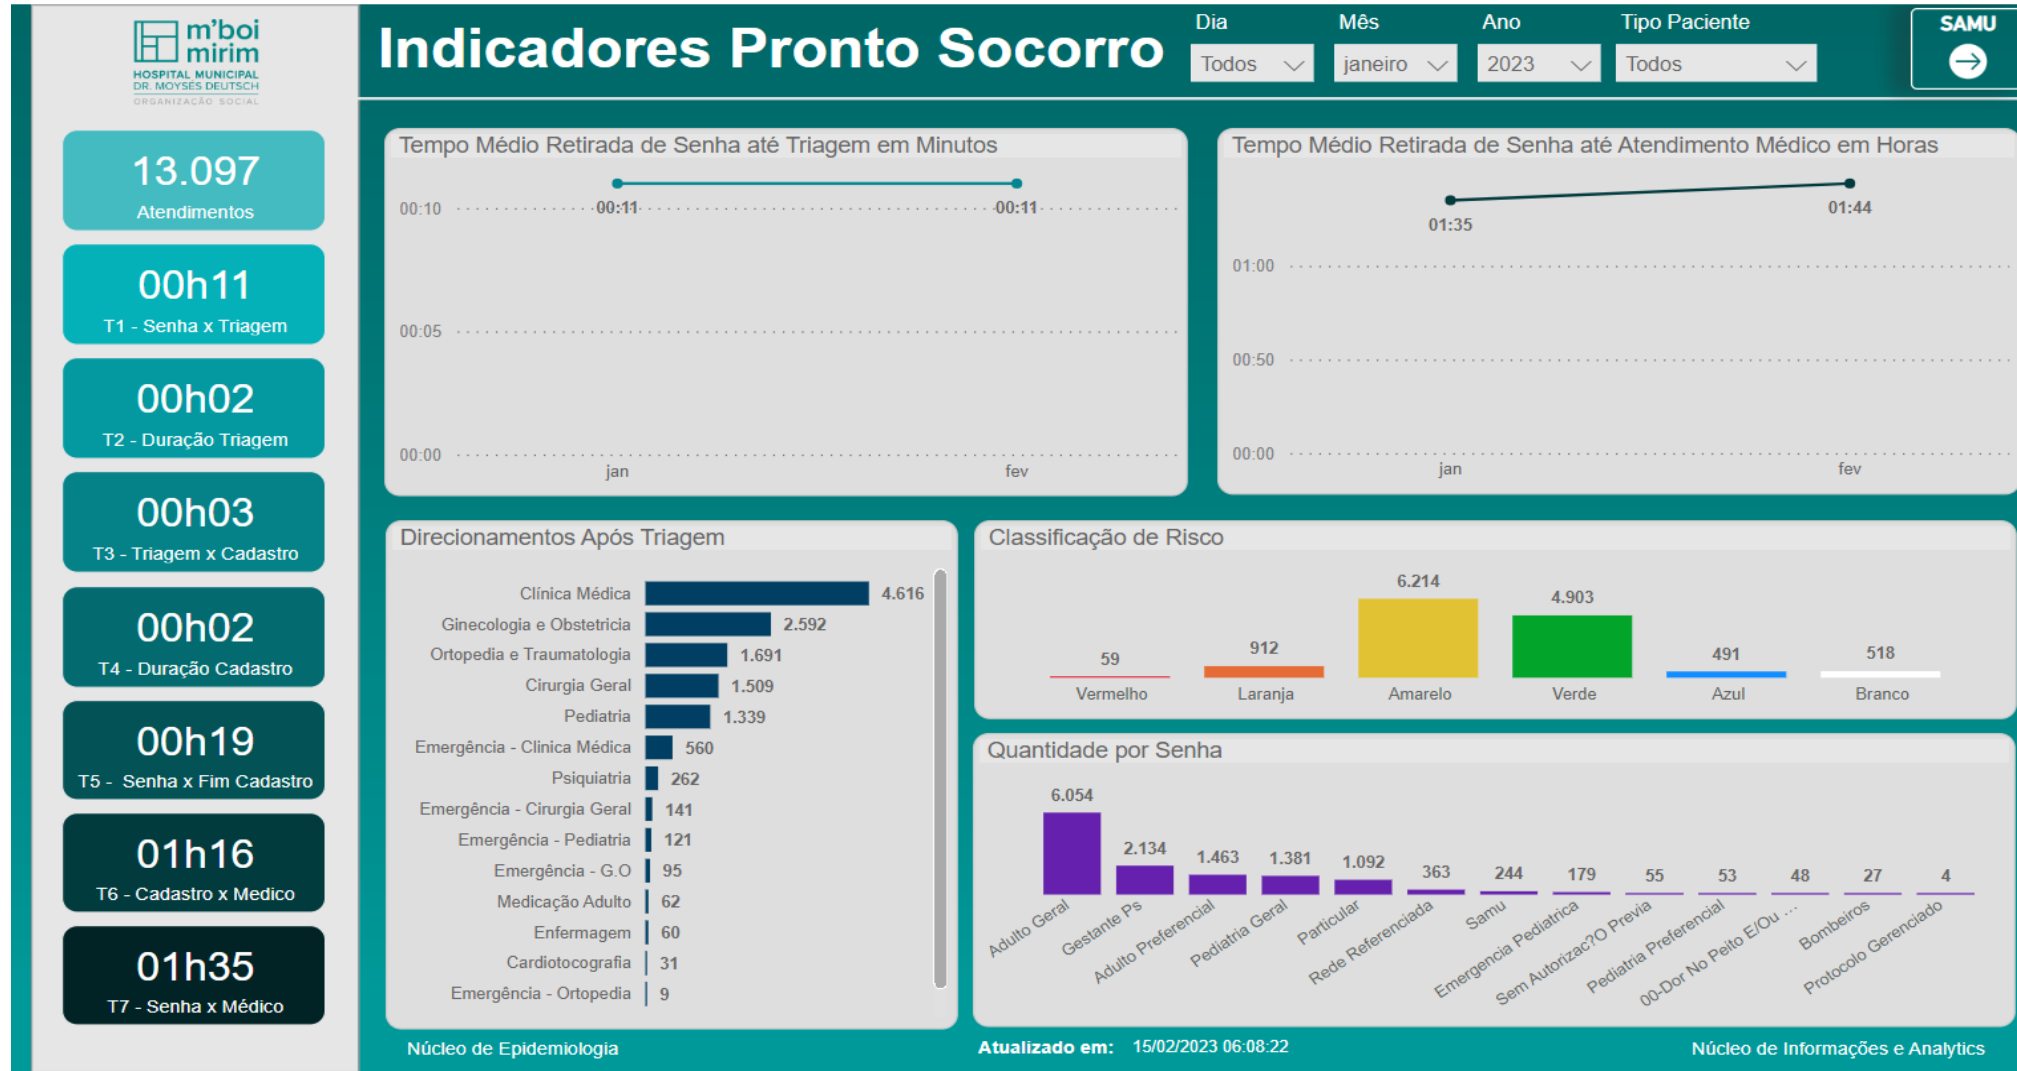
m'boi mirim
HOSPITAL MUNICIPAL DR. MOYSÉS DEUTSCH
ORGANIZAÇÃO SOCIAL

13.097
Atendimentos

00h11
T1 - Senha x Triagem

00h02
T2 - Duração Triagem

00h03
T3 - Triagem x Cadastro

00h02
T4 - Duração Cadastro

00h19
T5 - Senha x Fim Cadastro

01h16
T6 - Cadastro x Medico

01h35
T7 - Senha x Médico

Indicadores Pronto Socorro

Dia
Todos

Mês
janeiro

Ano
2023

Tipo Paciente
Todos

SAMU

Tempo Médio Retirada de Senha até Triagem em Minutos

00:10
00:05
00:00
00:11
00:11
jan
fev

Tempo Médio Retirada de Senha até Atendimento Médico em Horas

01:35
01:44
01:00
00:50
00:00
jan
fev

Direcionamentos Após Triagem

| | |
|---|---|
| Clínica Médica | 4.616 |
| Ginecologia e Obstetricia | 2.592 |
| Ortopedia e Traumatologia | 1.691 |
| Cirurgia Geral | 1.509 |
| Pediatria | 1.339 |
| Emergência - Clinica Médica | 560 |
| Psiquiatria | 262 |
| Emergência - Cirurgia Geral | 141 |
| Emergência - Pediatria | 121 |
| Emergência - G.O | 95 |
| Medicação Adulto | 62 |
| Enfermagem | 60 |
| Cardiotocografia | 31 |
| Emergência - Ortopedia | 9 |

Classificação de Risco

| Vermelho | Laranja | Amarelo | Verde | Azul | Branco |
|---|---|---|---|---|---|
| 59 | 912 | 6.214 | 4.903 | 491 | 518 |

Quantidade por Senha

| Adulto Geral | Gestante Ps | Adulto Preferencial | Pediatria Geral | Particular | Rede Referenciada | Samu | Emergencia Pediatrica | Sem Autorizac?O Previa | Pediatria Preferencial | 00-Dor No Peito E/Ou ... | Bombeiros | Protocolo Gerenciado |
|---|---|---|---|---|---|---|---|---|---|---|---|---|
| 6.054 | 2.134 | 1.463 | 1.381 | 1.092 | 363 | 244 | 179 | 55 | 53 | 48 | 27 | 4 |

Núcleo de Epidemiologia
Atualizado em: 15/02/2023 06:08:22
Núcleo de Informações e Analytics